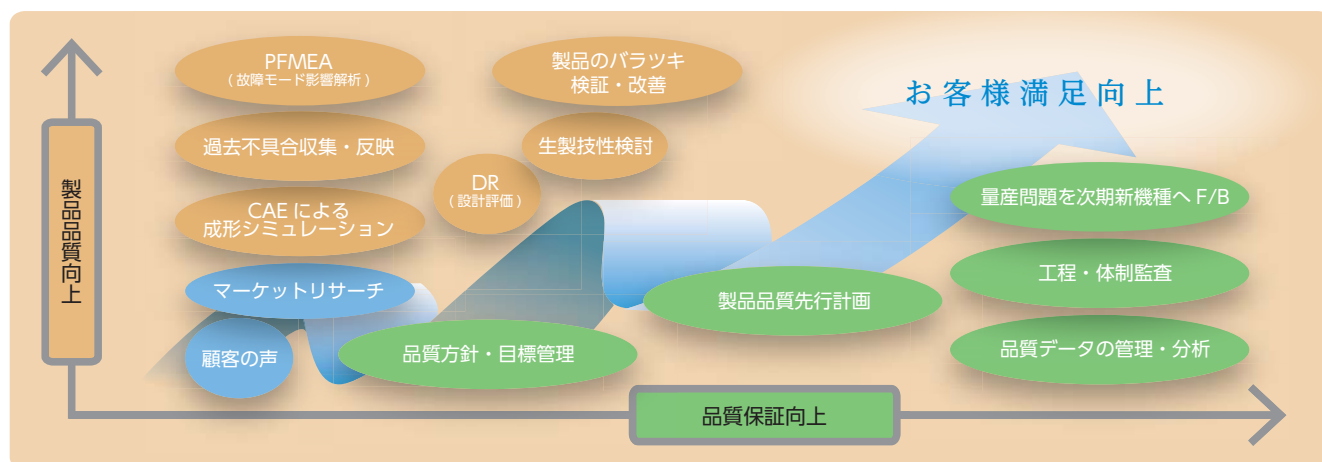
製品品質向上

PFMEA
（故障モード影響解析）

製品のバラツキ
検証・改善

お客様満足向上

過去不具合収集・反映

生製技性検討

DR
（設計評価）

CAE による
成形シミュレーション

量産問題を次期新機種へ F/B

マーケットリサーチ

工程・体制監査

製品品質先行計画

顧客の声

品質方針・目標管理

品質データの管理・分析

品質保証向上